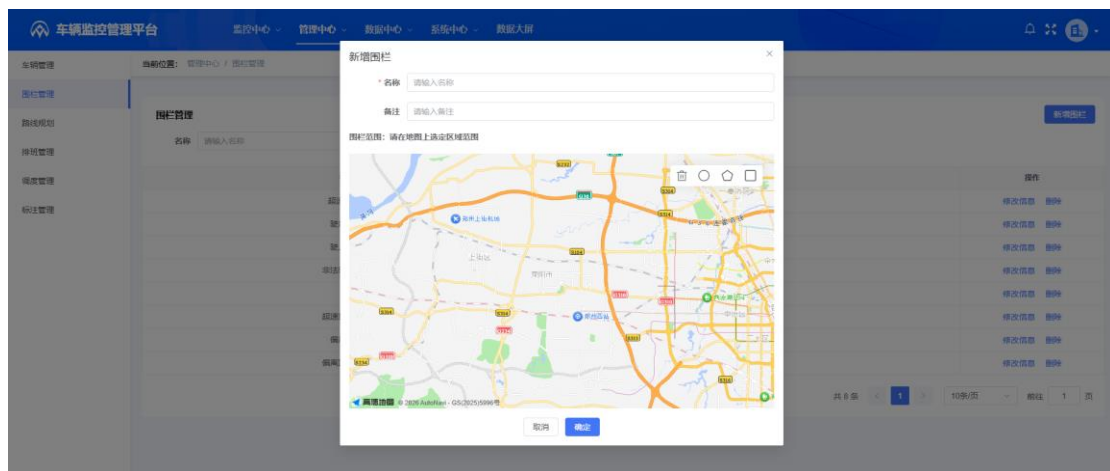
车辆监控管理平台 监控中心 管理中心 数据中心 系统中心 数据大屏

车辆管理
围栏管理
路线规划
排班管理
调度管理
标注管理

当前位置： 管理中心 / 围栏管理

围栏管理

名称 请输入名称

新增围栏

操作

修改信息 删除
修改信息 删除
修改信息 删除
修改信息 删除
修改信息 删除
修改信息 删除
修改信息 删除
修改信息 删除

共 8 条 1 10条/页 前往 1 页

新增围栏

* 名称 请输入名称

备注 请输入备注

围栏范围：请在地图上选定区域范围

郑州上街机场
上街区
荥阳市
郑州西站

高德地图 © 2026 AutoNavi - GS(2025)5996号

取消 确定